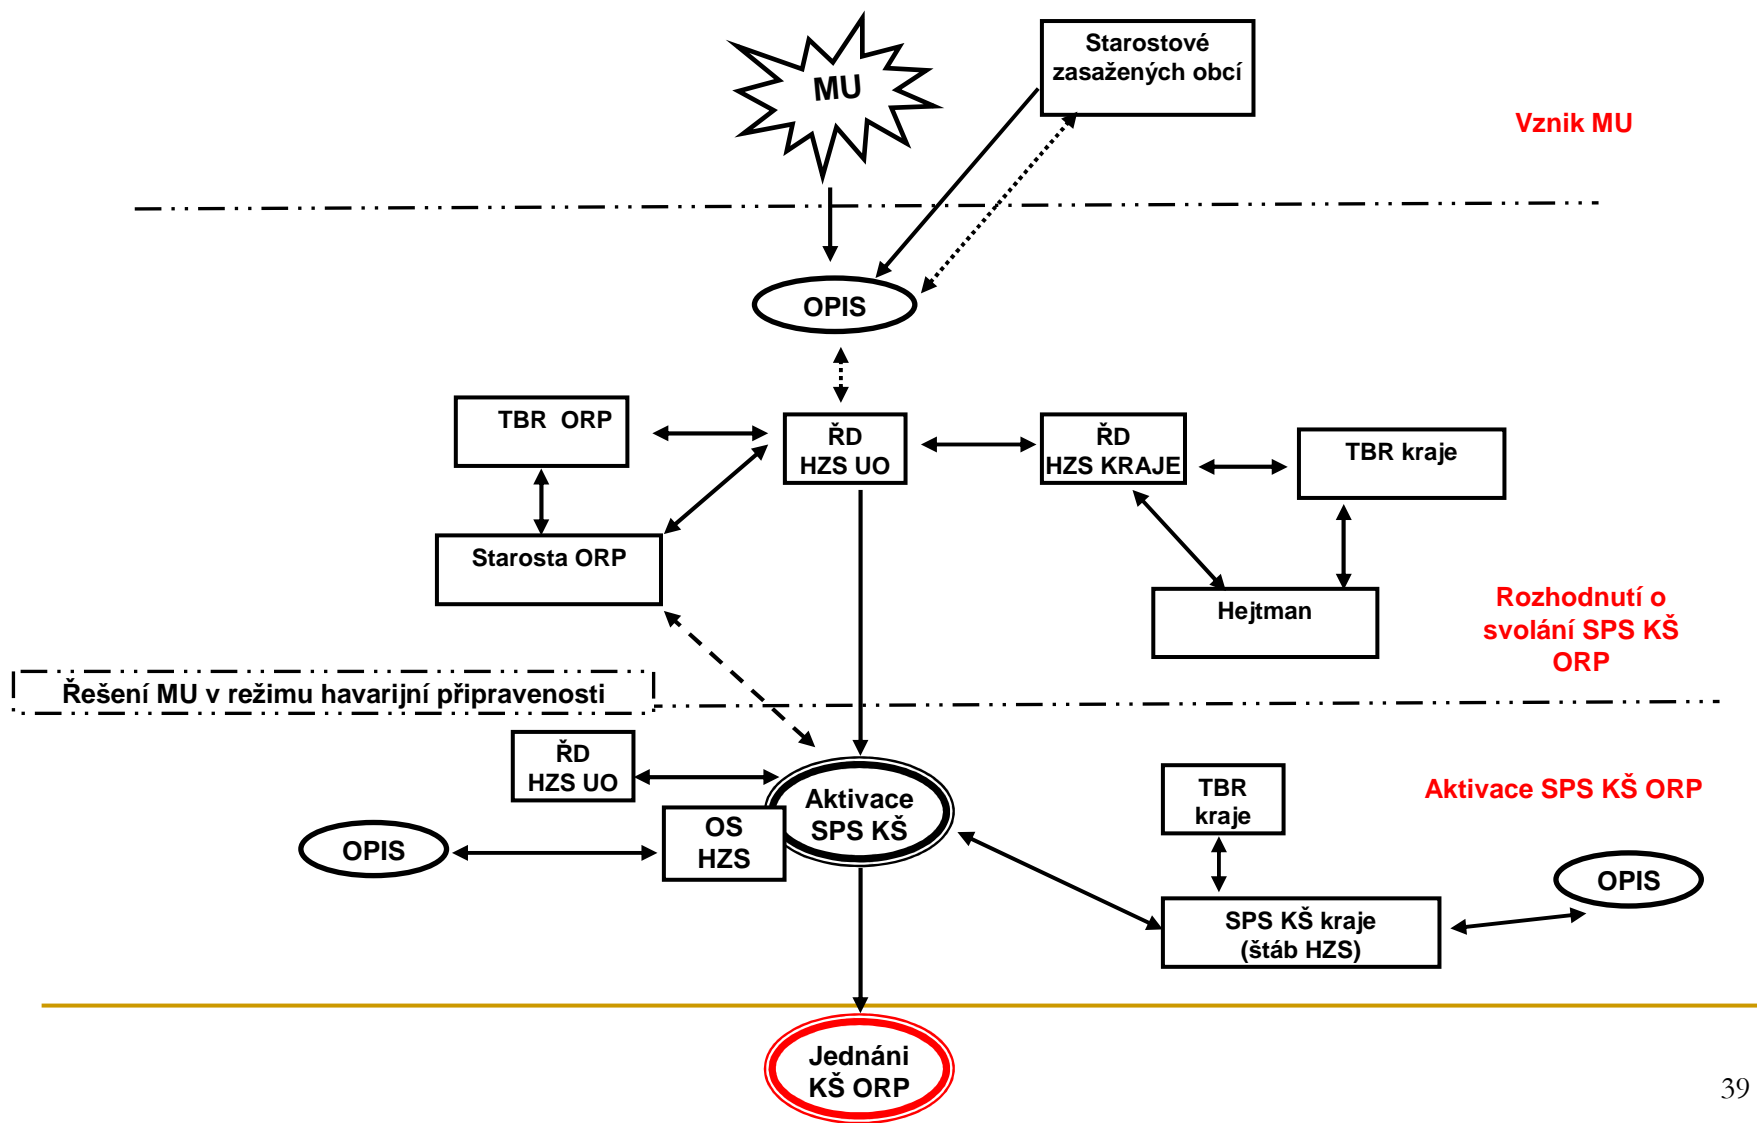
MU

Starostové zasažených obcí

Vznik MU

OPIS

TBR ORP

ŘD HZS UO

ŘD HZS KRAJE

TBR kraje

Starosta ORP

Hejtman

Rozhodnutí o svolání SPS KŠ ORP

Řešení MU v režimu havarijní připravenosti

ŘD HZS UO

Aktivace SPS KŠ

OS HZS

OPIS

TBR kraje

Aktivace SPS KŠ ORP

OPIS

SPS KŠ kraje (štáb HZS)

Jednáni KŠ ORP

39